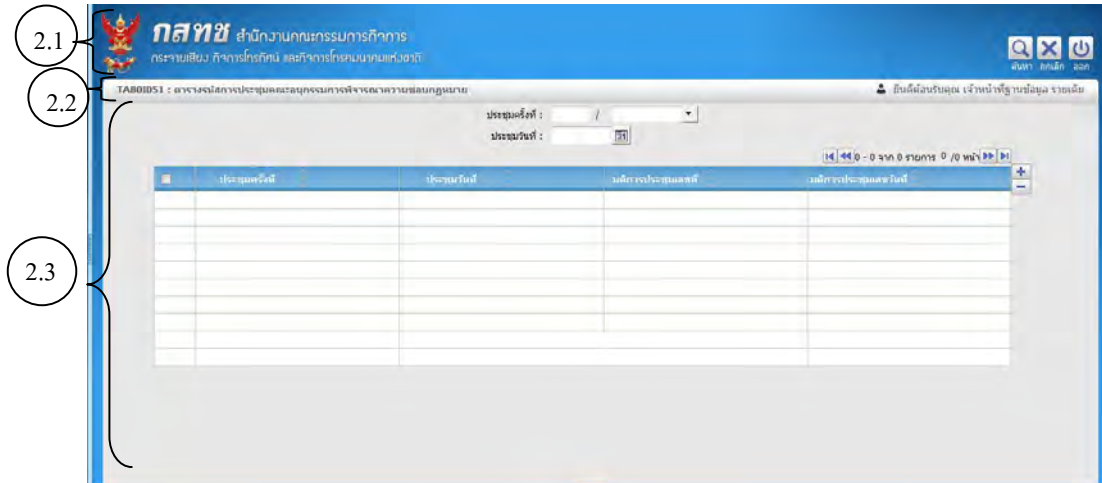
2.1

กสทช สำนักงานคณะกรรมการกิจการ
กระจายเสียง กิจการโทรทัศน์ และกิจการโทรคมนาคมแห่งชาติ

ค้นหา ยกเลิก ออก

2.2

TAB0ID51 : ตารางจัดการประชุมคณะอนุกรรมการพิจารณาความชอบกฎหมาย

ยินดีต้อนรับคุณ เจ้าหน้าที่ฐานข้อมูล รายเดิม

2.3

ประชุมครั้งที่ : /

ประชุมวันที่ :

0 - 0 จาก 0 รายการ 0 /0 หน้า

| | ประชุมครั้งที่ | ประชุมวันที่ | มติการประชุมลงที่ | มติการประชุมลงวันที่ |
|---|---|---|---|---|
| | | | | |